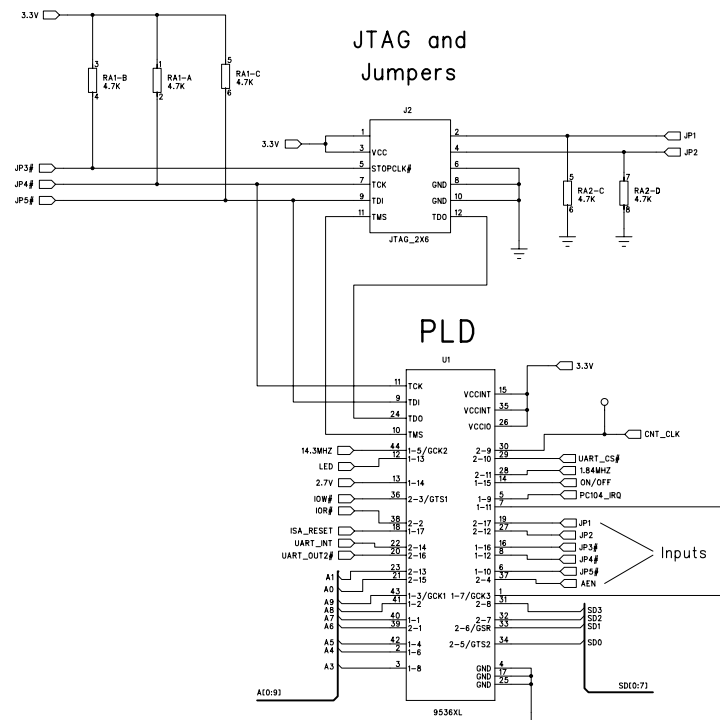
3.3V

JTAG and
Jumpers

3
RA1-B
4.7K
4

1
RA1-A
4.7K
2

5
RA1-C
4.7K
6

J2

3.3V

1
3 VCC
5 STOPCLK#
7 TCK
9 TDI
11 TMS

2
4
6
GND 8
GND 10
TDO 12

JTAG_2X6

JP1
JP2

5
RA2-C
4.7K
6

7
RA2-D
4.7K
8

JP3#
JP4#
JP5#

PLD

U1

3.3V

11 TCK
9 TDI
24 TDO
10 TMS

VCCINT 15
VCCINT 35
VCCIO 26

CNT_CLK

14.3MHZ 44 1-5/GCK2
LED 12 1-13
2.7V 13 1-14
IOW# 36 2-3/GTS1
IOR# 38 2-2
ISA_RESET 18 1-17
UART_INT 22 2-14
UART_OUT2# 20 2-16
A1 23 2-13
A0 21 2-15
A9 43 1-3/GCK1
A8 41 1-2
A7 40 1-1
A6 39 2-1
A5 42 1-4
A4 2 1-6
A3 3 1-8

A[0:9]

2-9 30
2-10 29 UART_CS#
2-11 28 1.84MHZ
1-15 14 ON/OFF
1-9 5 PC104_IRQ
1-11 7
2-17 19 JP1
2-12 27 JP2
1-16 16 JP3#
1-12 8 JP4#
1-10 6 JP5#
2-4 37 AEN
1-7/GCK3 1
2-8 31
2-7 32 SD3
2-11 33 SD2
2-6/GSR SD1
2-5/GTS2 34 SD0

Inputs

GND 4
GND 17
GND 25

9536XL

SD[0:7]